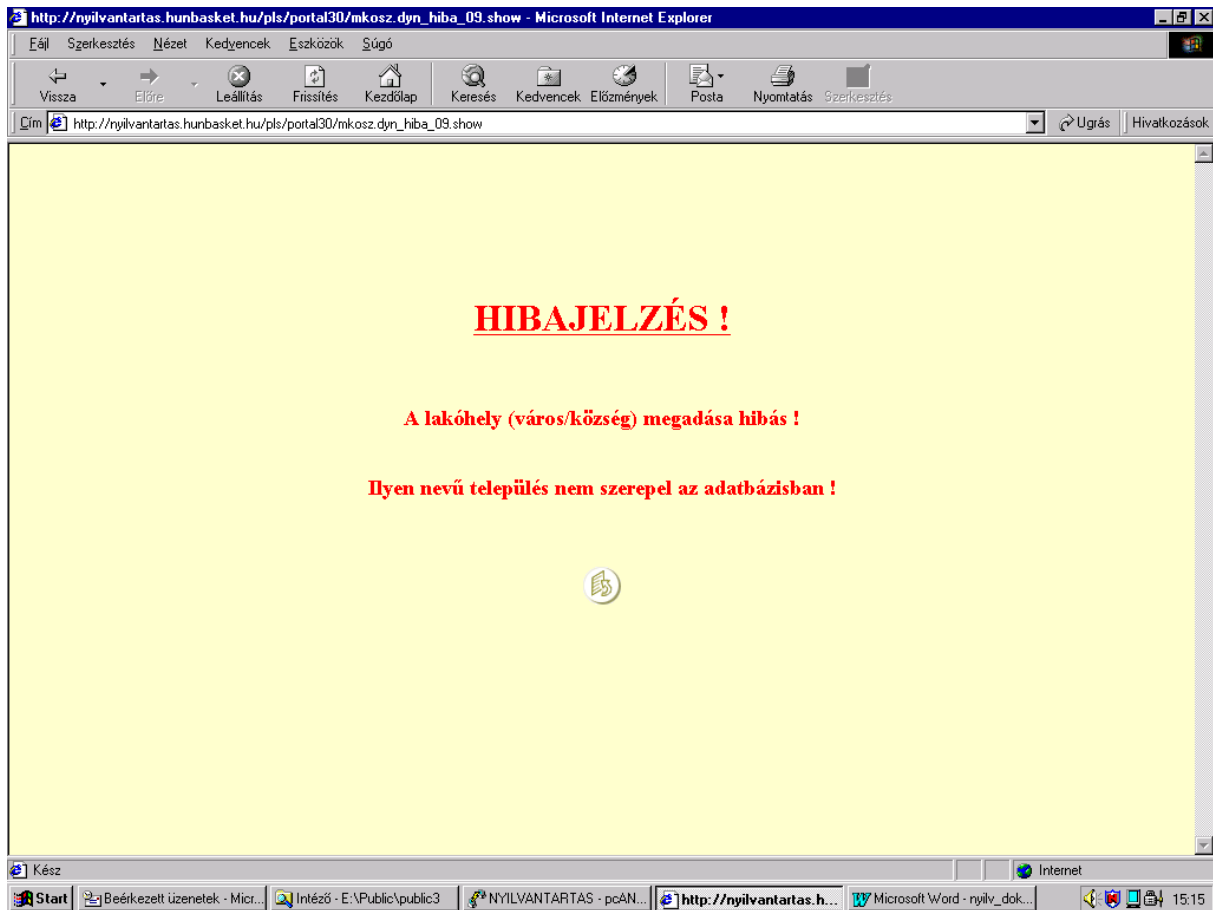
http://nyilvantartas.hunbasket.hu/pls/portal30/mkosz.dyn_hiba_09.show - Microsoft Internet Explorer

Fájl Szerkesztés Nézet Kedvencek Eszközök Súgó

Vissza Előre Leállítás Frissítés Kezdőlap Keresés Kedvencek Előzmények Posta Nyomtatás Szerkesztés

Cím http://nyilvantartas.hunbasket.hu/pls/portal30/mkosz.dyn_hiba_09.show Ugrás Hivatkozások

HIBAJELZÉS !

A lakóhely (város/község) megadása hibás !

Ilyen nevű település nem szerepel az adatbázisban !

Kész Internet

Start Beérkezett üzenetek - Micr... Intéző - E:\Public\public3 NYILVANTARTAS - pcAN... http://nyilvantartas.h... Microsoft Word - nyilv_dok... 15:15